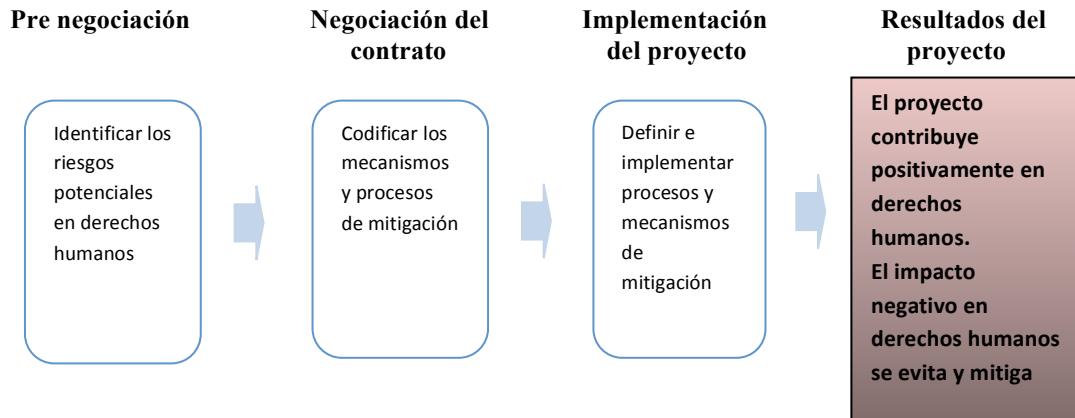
Pre negociación

Identificar los riesgos potenciales en derechos humanos

Negociación del contrato

Codificar los mecanismos y procesos de mitigación

Implementación del proyecto

Definir e implementar procesos y mecanismos de mitigación

Resultados del proyecto

El proyecto contribuye positivamente en derechos humanos.
El impacto negativo en derechos humanos se evita y mitiga